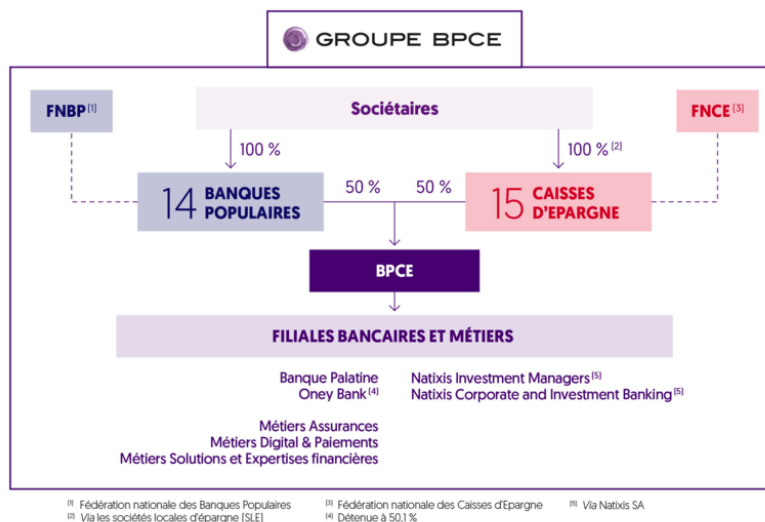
GROUPE BPCE

FNBP $^{(1)}$

Sociétaires

FNCE $^{(3)}$

100 %

100 % $^{(2)}$

14 BANQUES POPULAIRES

50 %

50 %

15 CAISSES D'EPARGNE

BPCE

FILIALES BANCAIRES ET MÉTIERS

Banque Palatine
Oney Bank $^{(4)}$

Natixis Investment Managers $^{(5)}$
Natixis Corporate and Investment Banking $^{(5)}$

Métiers Assurances
Métiers Digital & Paiements
Métiers Solutions et Expertises financières

(1) Fédération nationale des Banques Populaires
(2) Via les sociétés locales d'épargne (SLE)
(3) Fédération nationale des Caisses d'Epargne
(4) Détenue à 50,1 %
(5) Via Natixis SA